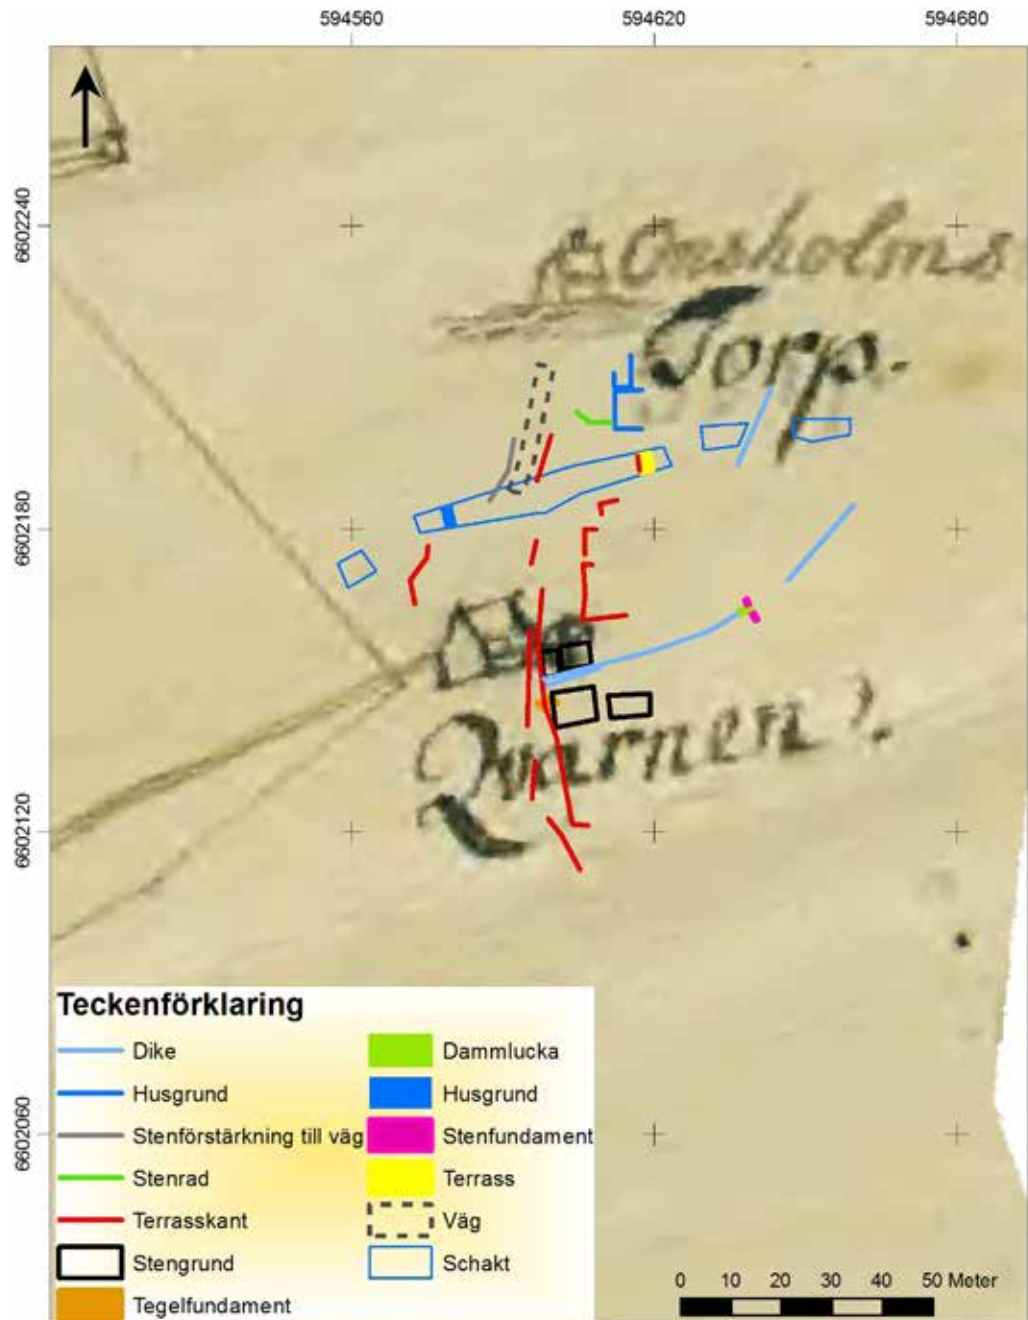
594560
594620
594680

6602240
6602180
6602120
6602060

Orsholms
Torp.
Qvarnen?.

Teckenförklaring
Dike
Husgrund
Stenförstärkning till väg
Stenrad
Terrasskant
Stengrund
Tegelfundament
Dammlucka
Husgrund
Stenfundament
Terrass
Väg
Schakt

0 10 20 30 40 50 Meter